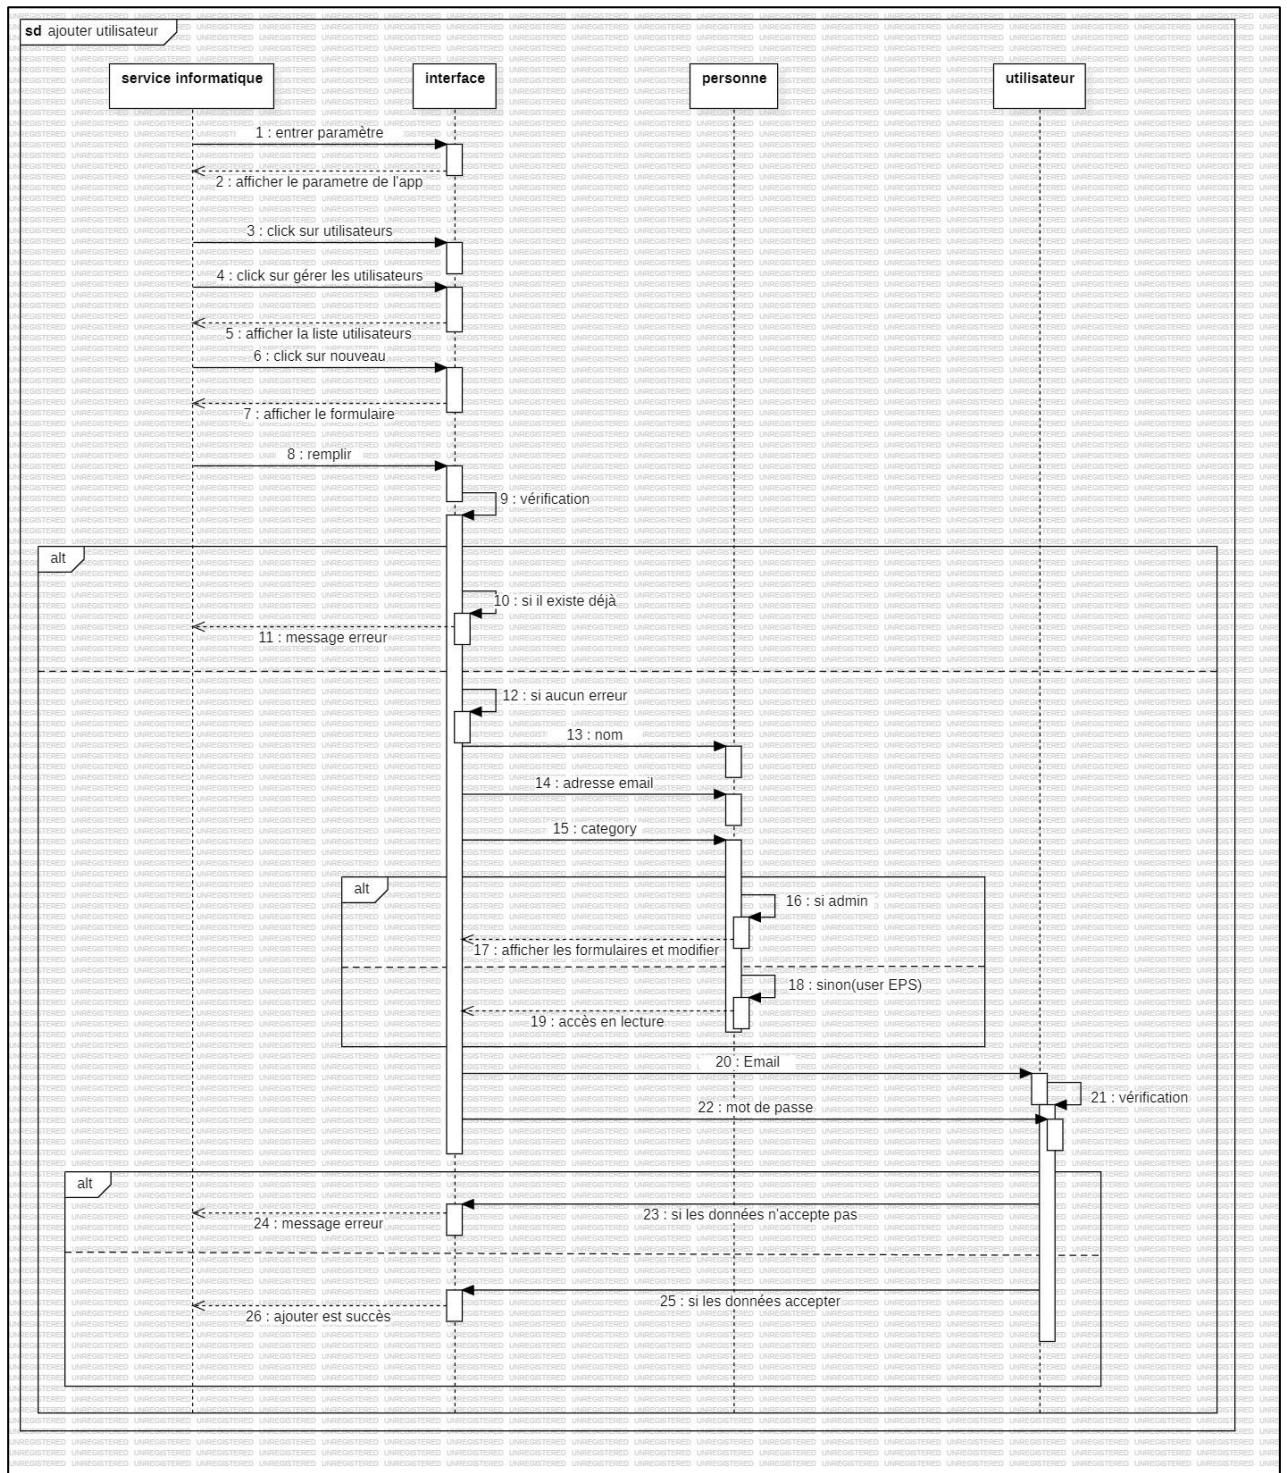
sd ajouter utilisateur

service informatique

interface

personne

utilisateur

1 : entrer paramètre

2 : afficher le parametre de l'app

3 : click sur utilisateurs

4 : click sur gérer les utilisateurs

5 : afficher la liste utilisateurs

6 : click sur nouveau

7 : afficher le formulaire

8 : remplir

9 : vérification

alt

10 : si il existe déjà

11 : message erreur

12 : si aucun erreur

13 : nom

14 : adresse email

15 : category

alt

16 : si admin

17 : afficher les formulaires et modifier

18 : sinon(user EPS)

19 : accès en lecture

20 : Email

21 : vérification

22 : mot de passe

alt

23 : si les données n'accepte pas

24 : message erreur

25 : si les données accepter

26 : ajouter est succès